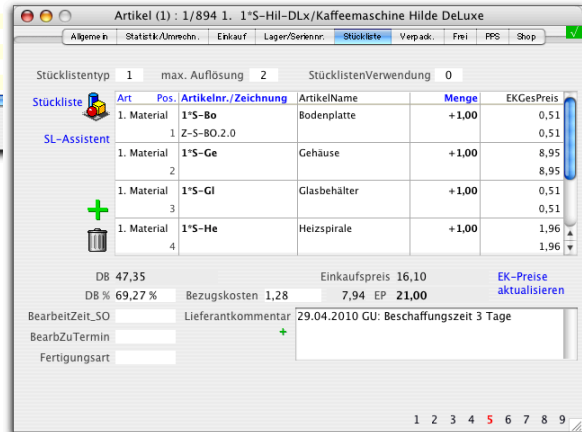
Artikel (1) : 1/894 1. 1*S-Hil-DLx/Kaffeemaschine Hilde DeLuxe

Allgemein | Statistik/Umrechn. | Einkauf | Lager/Seriennr. | Stückliste | Verpack. | Frei | PPS | Shop

Stücklistentyp 1 max. Auflösung 2 StücklistenVerwendung 0

Stückliste

SL-Assistent

| Art Pos. | Artikelnr./Zeichnung | ArtikelName | Menge | EKGesPreis |
|---|---|---|---|---|
| 1. Material 1 | 1*S-Bo Z-S-BO.2.0 | Bodenplatte | +1,00 | 0,51 0,51 |
| 1. Material 2 | 1*S-Ge | Gehäuse | +1,00 | 8,95 8,95 |
| 1. Material 3 | 1*S-Gl | Glasbehälter | +1,00 | 0,51 0,51 |
| 1. Material 4 | 1*S-He | Heizspirale | +1,00 | 1,96 1,96 |

DB 47,35 Einkaufspreis 16,10 EK-Preise aktualisieren

DB % 69,27 % Bezugskosten 1,28 7,94 EP 21,00

BearbeitZeit_SO Lieferantkommentar 29.04.2010 GU: Beschaffungszeit 3 Tage

BearbZuTermin +

Fertigungsart

1 2 3 4 5 6 7 8 9